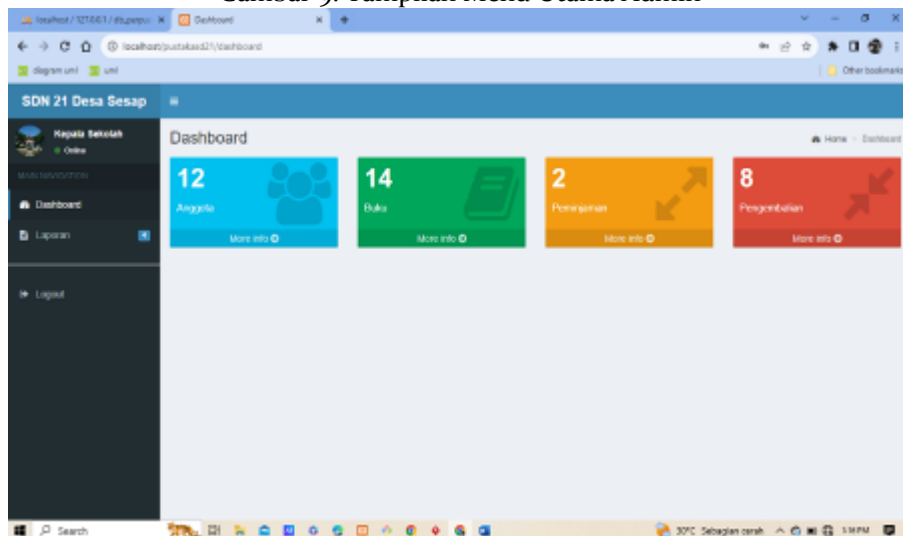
Gambar 5. Tampilan Menu Utama Admin

localhost / 127.0.0.1 / db_perpu ×
Dashboard ×
localhost/pustakasd21/dashboard
diagram uml
uml
Other bookmarks

SDN 21 Desa Sesap
Kepala Sekolah
Online
MAIN NAVIGATION
Dashboard
Laporan
Logout

Dashboard
Home > Dashboard

12
Anggota
More info

14
Buku
More info

2
Peminjaman
More info

8
Pengembalian
More info

Search
30°C Sebagian cerah
1:14 PM